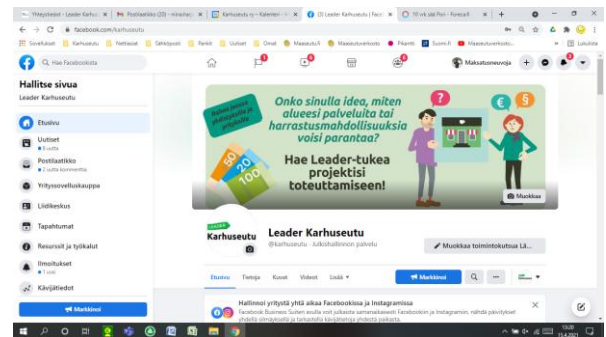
Yhteystiedot - Leader Karhu | Postilaatikko (20) - minaihas | Karhuseutu ry - Kalenteri | (3) Leader Karhuseutu | Faceb | 10 vrk sää Pori - Foreca.fi

facebook.com/karhuseutu

Sovellukset | Karhuseutu | Nettisivut | Sähköposti | Pankit | Uutiset | Omat | Maaseutu.fi | Maaseutuverkosto | Pikantti | Suomi.fi | Maaseutuverkosto | Lukulista

Hae Facebookista

Maksutusneuvoja

Hallitse sivua
Leader Karhuseutu

Etusivu
Uutiset
8 uutta
Postilaatikko
2 uutta kommenttia
Yrityssovelluskauppa
Liidikeskus
Tapahtumat
Resurssit ja työkalut
Ilmoitukset
1 uusi
Kävijätiedot
Markkinoi

Onko sinulla idea, miten alueesi palveluita tai harrastusmahdollisuuksia voisi parantaa?
Hae Leader-tukea projektisi toteuttamiseen!
Haku auki jatkuvasti yhteisöllisille projekteille
Muokkaa

LEADER Karhuseutu
Leader Karhuseutu
@karhuseutu · Julkishallinnon palvelu
Muokkaa toimintokutsua Lä...

Etusivu | Tietoja | Kuvat | Videot | Lisää
Markkinoi

Hallinnoi yritystä yhtä aikaa Facebookissa ja Instagramissa
Facebook Business Suiten avulla voit julkaista samanaikaisesti Facebookiin ja Instagramiin, nähdä päivitykset yhdestä sijainnista ja tarkastella kävijätietoja yhdestä paikasta.

13:20
15.4.2021